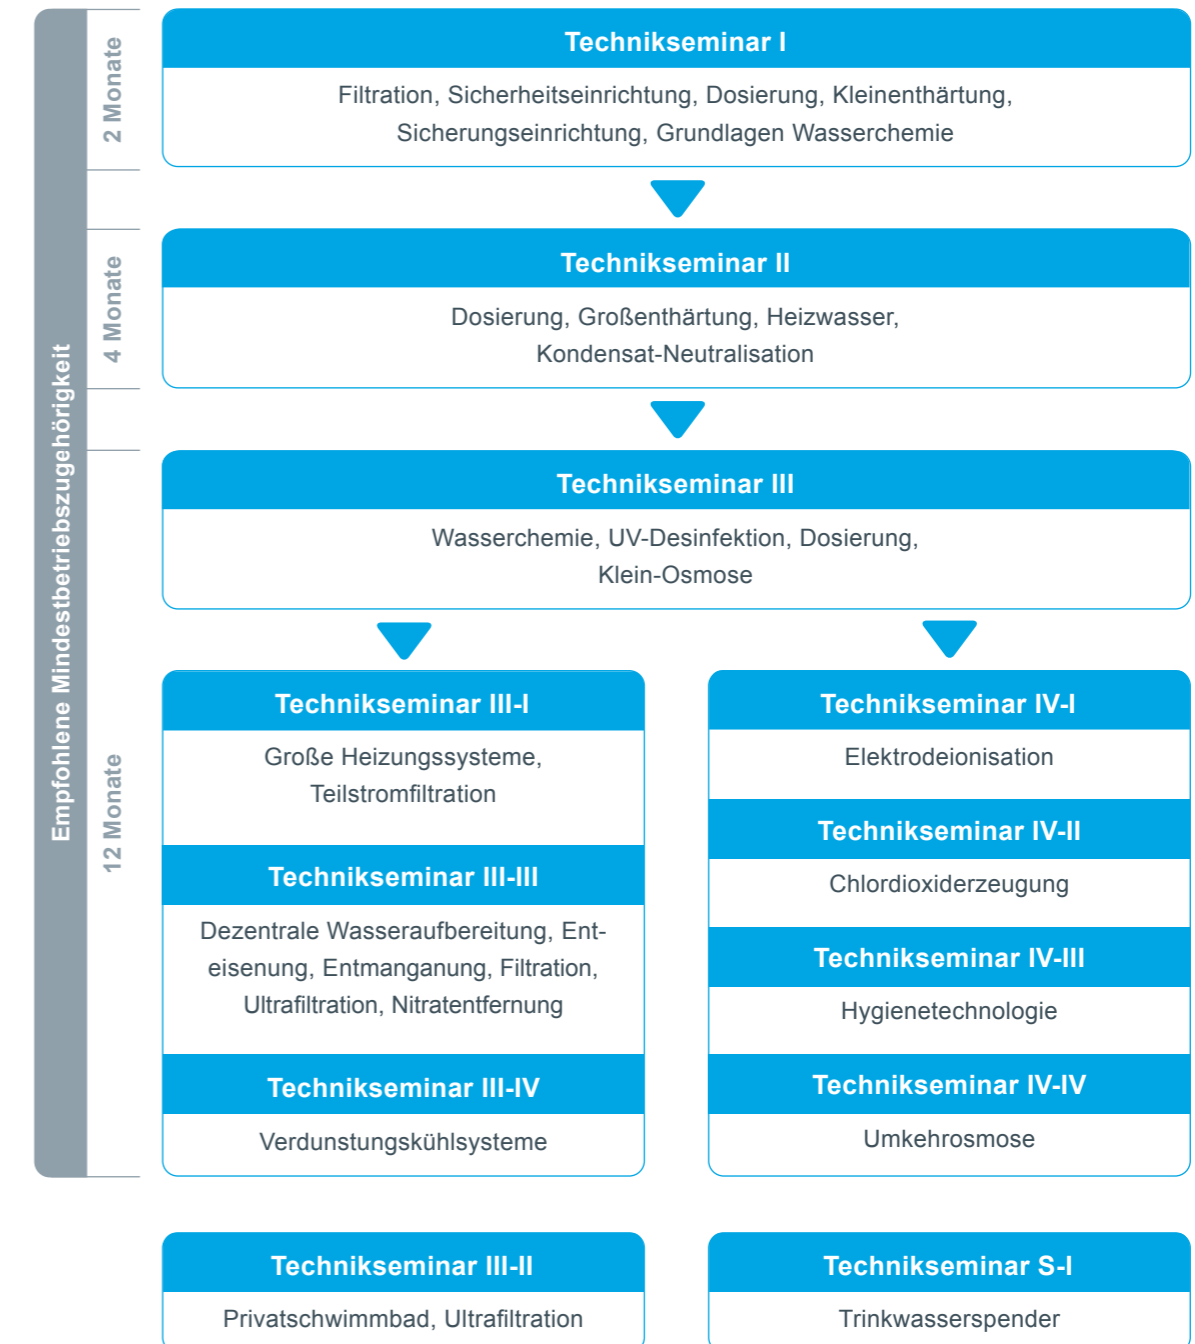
Empfohlene Mindestbetriebszugehörigkeit

2 Monate

4 Monate

12 Monate

Technikseminar I

Filtration, Sicherheitseinrichtung, Dosierung, Kleinenthärtung, Sicherungseinrichtung, Grundlagen Wasserchemie

Technikseminar II

Dosierung, Großenthärtung, Heizwasser, Kondensat-Neutralisation

Technikseminar III

Wasserchemie, UV-Desinfektion, Dosierung, Klein-Osmose

Technikseminar III-I

Große Heizungssysteme, Teilstromfiltration

Technikseminar III-III

Dezentrale Wasseraufbereitung, Enteisenung, Entmanganung, Filtration, Ultrafiltration, Nitratentfernung

Technikseminar III-IV

Verdunstungskühlsysteme

Technikseminar IV-I

Elektrodeionisation

Technikseminar IV-II

Chlordioxiderzeugung

Technikseminar IV-III

Hygienetechnologie

Technikseminar IV-IV

Umkehrosmose

Technikseminar III-II

Privatschwimmbad, Ultrafiltration

Technikseminar S-I

Trinkwasserspender